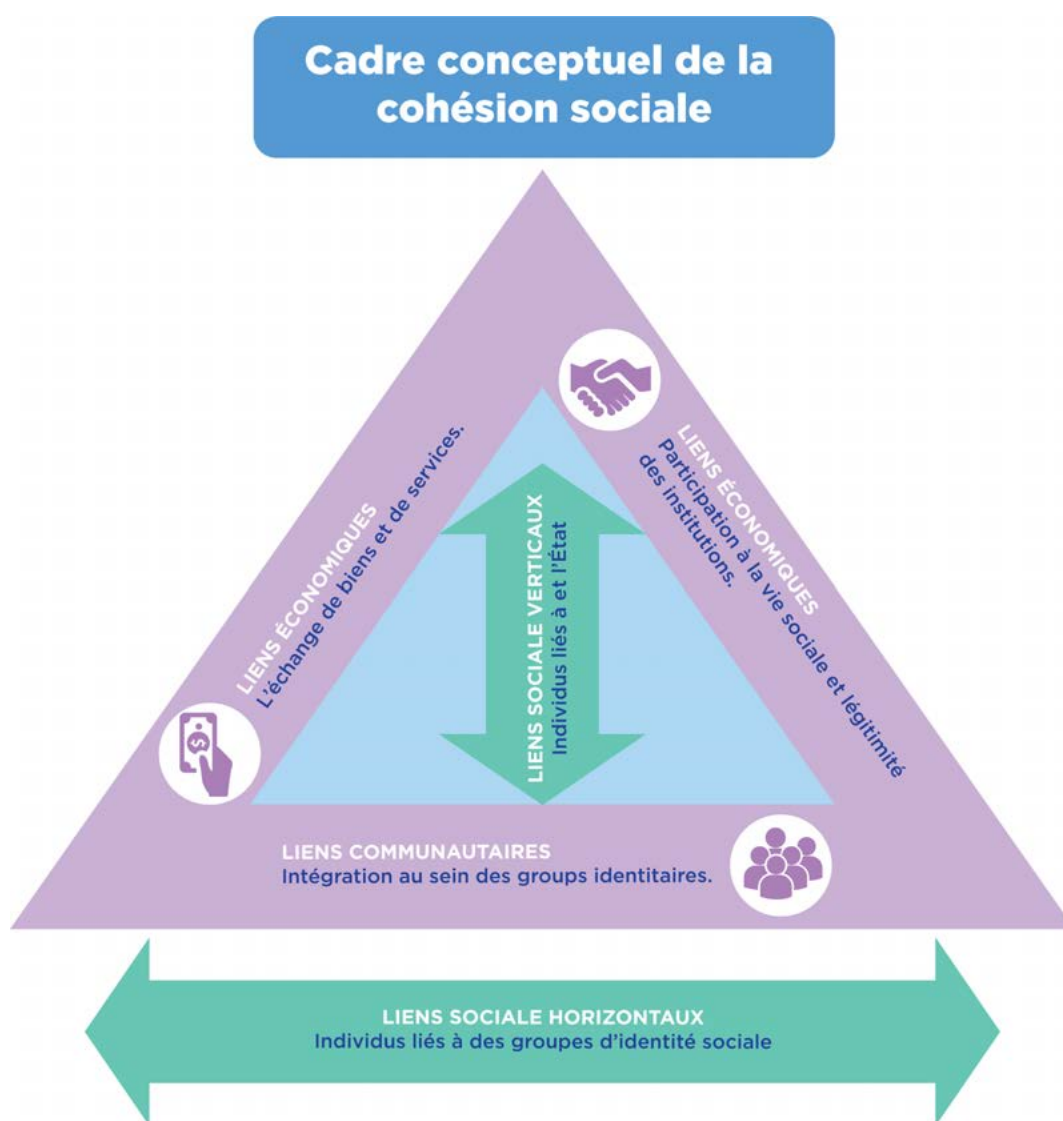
Cadre conceptuel de la cohésion sociale

LIENS ÉCONOMIQUES
L'échange de biens et de services.

LIENS ÉCONOMIQUES
Participation à la vie sociale et légitimité des institutions.

LIENS SOCIALE VERTICAUX
Individus liés à et l'État

LIENS COMMUNAUTAIRES
Intégration au sein des groups identitaires.

LIENS SOCIALE HORIZONTAUX
Individus liés à des groupes d'identité sociale